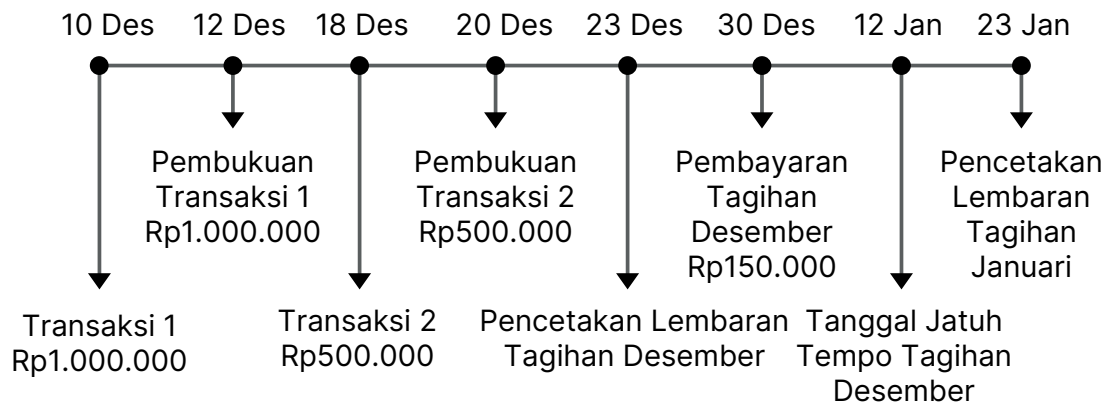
10 Des
12 Des
18 Des
20 Des
23 Des
30 Des
12 Jan
23 Jan

Pembukuan Transaksi 1 Rp1.000.000

Pembukuan Transaksi 2 Rp500.000

Pembayaran Tagihan Desember Rp150.000

Pencetakan Lembaran Tagihan Januari

Transaksi 1 Rp1.000.000

Transaksi 2 Rp500.000

Pencetakan Lembaran Tagihan Desember

Tanggal Jatuh Tempo Tagihan Desember